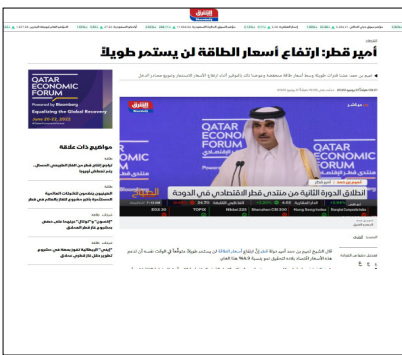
الشرق

أمير قطر: ارتفاع أسعار الطاقة لن يستمر طويلاً

QATAR ECONOMIC FORUM

Powered by Bloomberg

Equalizing the Global Recovery

June 20-22, 2022

مواضيع ذات علاقة

QATAR ECONOMIC FORUM

الشرق

انطلاق الدورة الثانية من منتدى قطر الاقتصادي في الدوحة

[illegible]